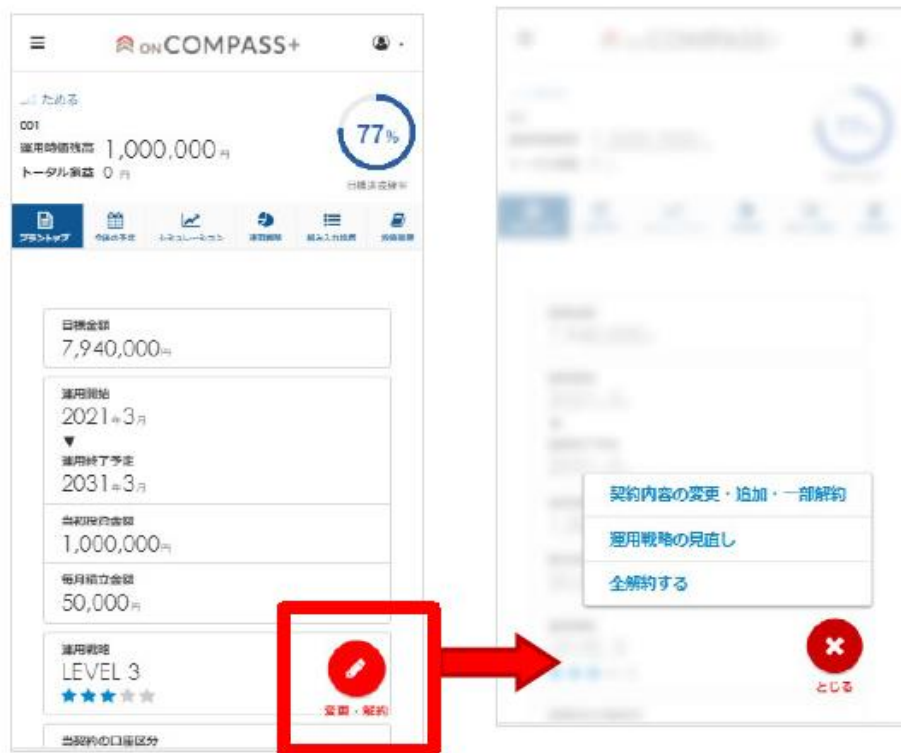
ON COMPASS+

ためる
001
運用時価残高 1,000,000円
トータル損益 0 円

77%
目標達成率

プラントップ
今後の予定
シミュレーション
運用履歴
積み入出履歴
取引履歴

目標金額
7,940,000円

運用開始
2021年3月
▼
運用終了予定
2031年3月

当初投資金額
1,000,000円

毎月積立金額
50,000円

運用戦略
LEVEL 3
★★★★★

変更・解約

当契約の口座区分

契約内容の変更・追加・一部解約
運用戦略の見直し
全解約する

とじる